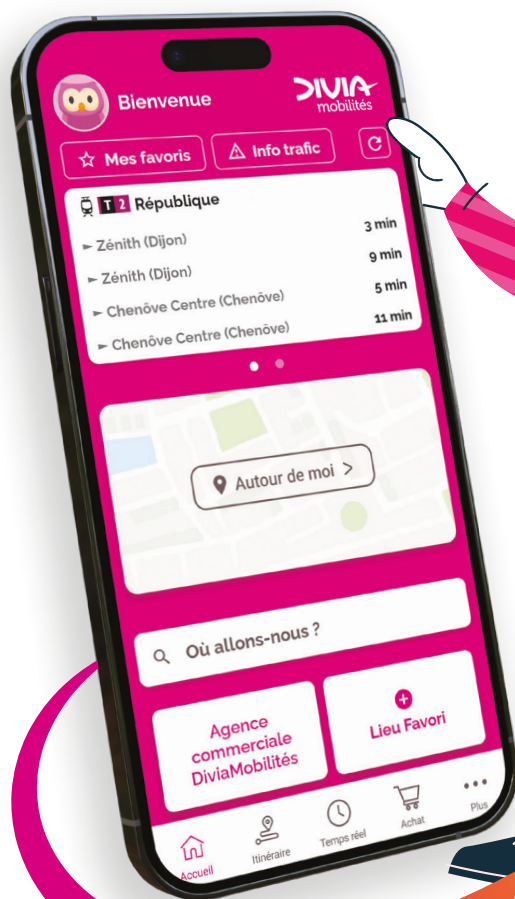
Bienvenue

DIVIA mobilités

Mes favoris

Info trafic

T 2 République

► Zénith (Dijon) 3 min

► Zénith (Dijon) 9 min

► Chenôve Centre (Chenôve) 5 min

► Chenôve Centre (Chenôve) 11 min

Autour de moi >

Où allons-nous ?

Agence commerciale DiviaMobilités

Lieu Favori

Accueil

Itinéraire

Temps réel

Achat

Plus